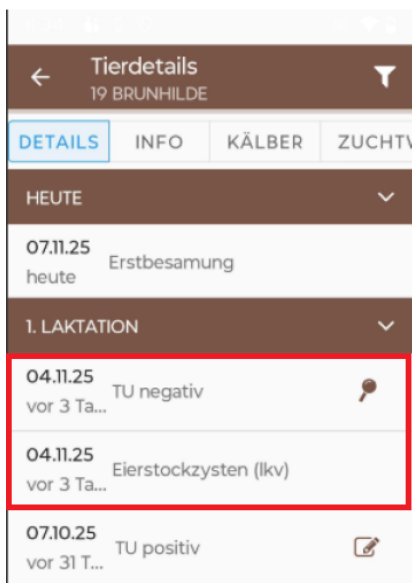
Tierdetails
19 BRUNHILDE

DETAILS INFO KÄLBER ZUCHTV

HEUTE

07.11.25
heute
Erstbesamung

1. LAKTATION

04.11.25
vor 3 Ta...
TU negativ

04.11.25
vor 3 Ta...
Eierstockzysten (lkv)

07.10.25
vor 31 T...
TU positiv